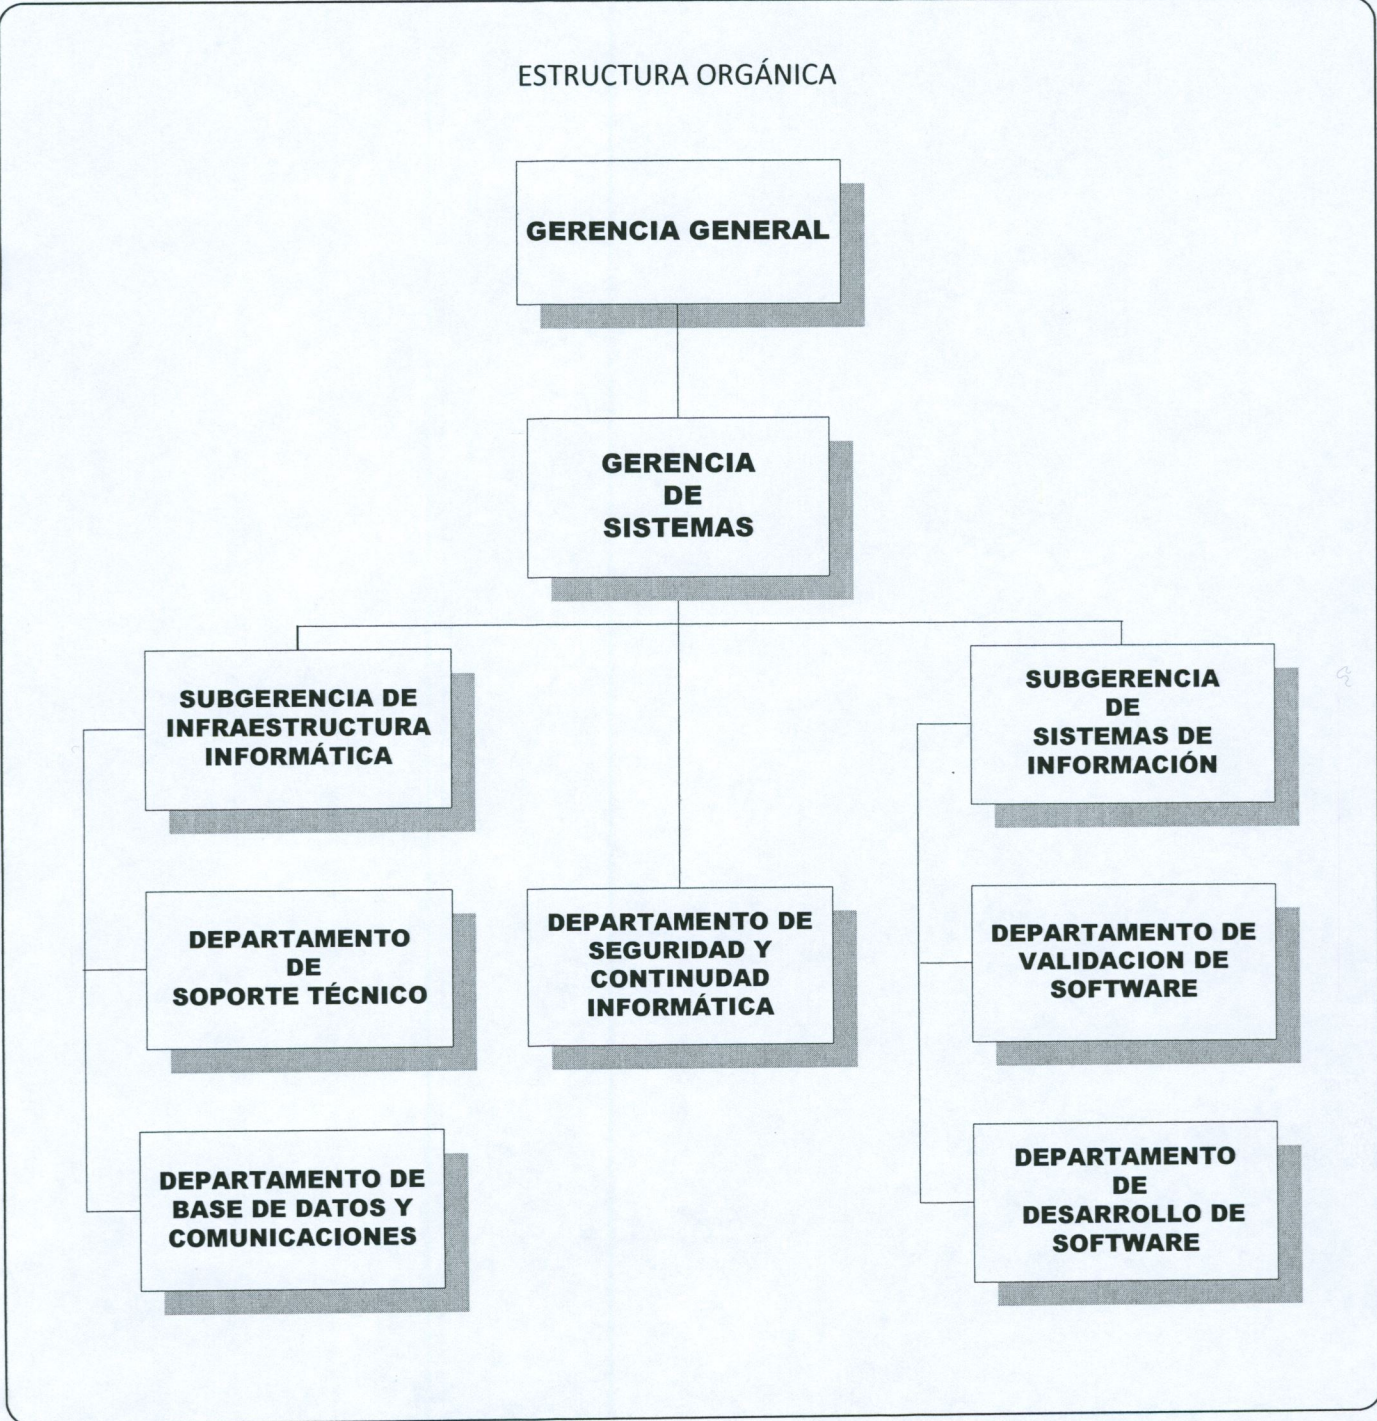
ESTRUCTURA ORGÁNICA

GERENCIA GENERAL

GERENCIA DE SISTEMAS

SUBGERENCIA DE INFRAESTRUCTURA INFORMÁTICA

SUBGERENCIA DE SISTEMAS DE INFORMACIÓN

DEPARTAMENTO DE SOPORTE TÉCNICO

DEPARTAMENTO DE SEGURIDAD Y CONTINUDAD INFORMÁTICA

DEPARTAMENTO DE VALIDACION DE SOFTWARE

DEPARTAMENTO DE BASE DE DATOS Y COMUNICACIONES

DEPARTAMENTO DE DESARROLLO DE SOFTWARE